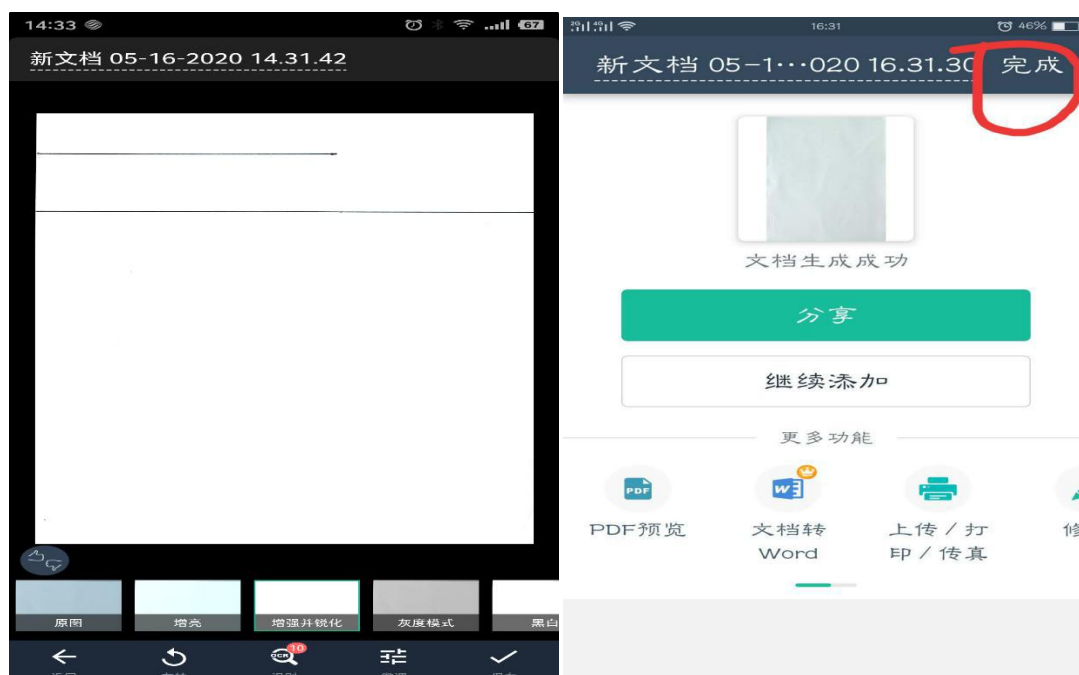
14:33

67

新文档 05-16-2020 14.31.42

原图

增亮

增强并锐化

灰度模式

黑白

10

16:31

46%

新文档 05-1···020 16.31.30

完成

文档生成成功

分享

继续添加

更多功能

PDF

PDF预览

W

文档转 Word

上传 / 打印 / 传真

修